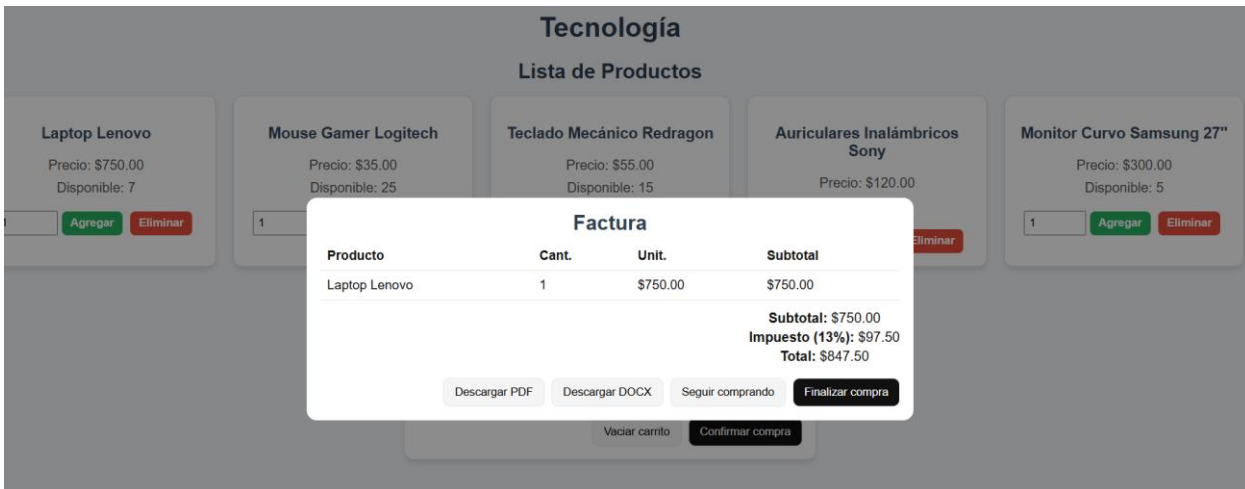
Tecnología

Lista de Productos

Laptop Lenovo
Precio: $750.00
Disponible: 7
Agregar Eliminar

Mouse Gamer Logitech
Precio: $35.00
Disponible: 25
1

Teclado Mecánico Redragon
Precio: $55.00
Disponible: 15

Auriculares Inalámbricos Sony
Precio: $120.00
Eliminar

Monitor Curvo Samsung 27"
Precio: $300.00
Disponible: 5
1 Agregar Eliminar

Factura

| Producto | Cant. | Unit. | Subtotal |
|---|---|---|---|
| Laptop Lenovo | 1 | $750.00 | $750.00 |

**Subtotal:** $750.00
**Impuesto (13%):** $97.50
**Total:** $847.50

Descargar PDF Descargar DOCX Seguir comprando Finalizar compra

Vaciar carrito Confirmar compra